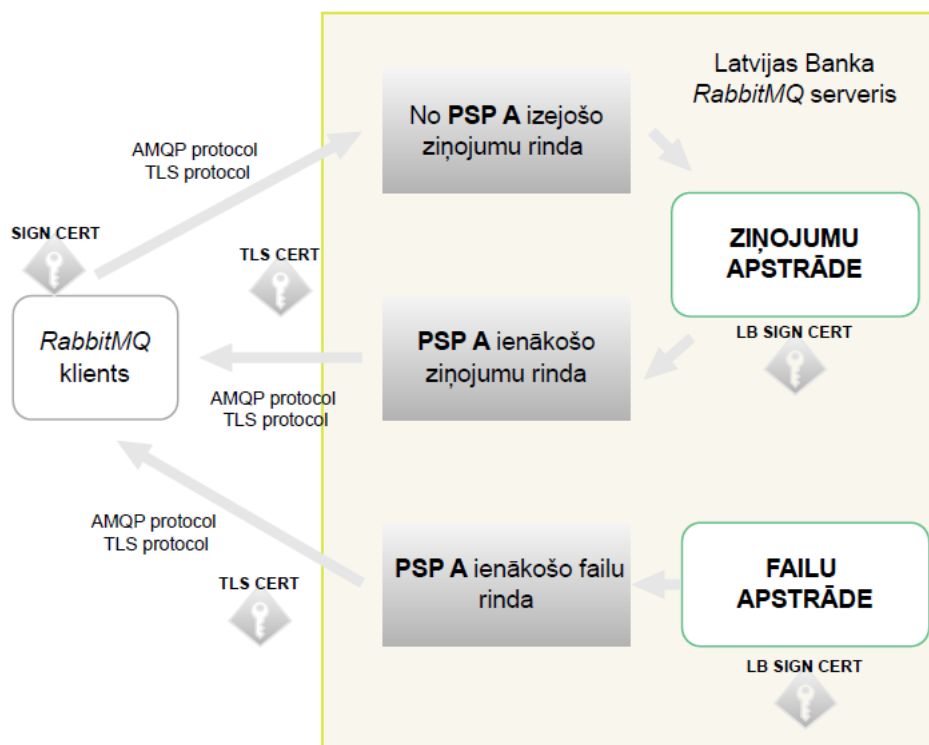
Latvijas Banka
*RabbitMQ* serveris

No **PSP A** izejošo ziņojumu rinda

AMQP protocol
TLS protocol

SIGN CERT

TLS CERT

**ZIŅOJUMU APSTRĀDE**

LB SIGN CERT

*RabbitMQ* klients

**PSP A** ienākošo ziņojumu rinda

AMQP protocol
TLS protocol

AMQP protocol
TLS protocol

TLS CERT

**PSP A** ienākošo failu rinda

**FAILU APSTRĀDE**

LB SIGN CERT